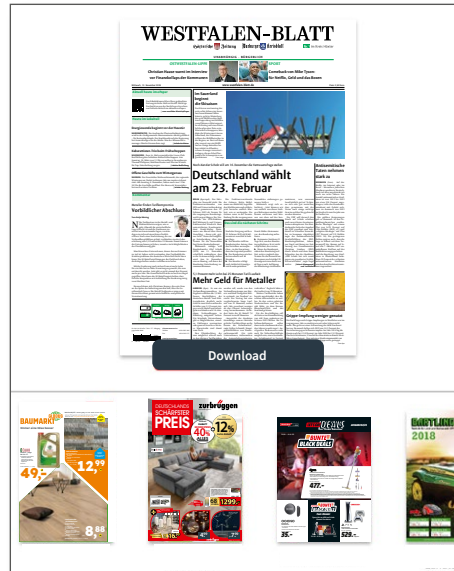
WESTFALEN-BLATT

OSTWESTFALEN-LIPPE

SPORT

Christian Hauser warnt im Interview vor Finanzkollaps der Kommunen

Comeback von Mike Tyson für Netflix, Geld und das Boxen

Im Sauerland beginnt die Skisaison

Deutschland wählt am 23. Februar

Vorbildlicher Abschluss

Mehr Geld für Metaller

Download

BAUMARKT

49,-

12,99

8,88

DEUTSCHLANDS SCHÄRFSTER PREIS

zurbrüggen

40%

12%

1299,-

BUNTE BLACK DEALS

477,-

35,-

525,-

2018